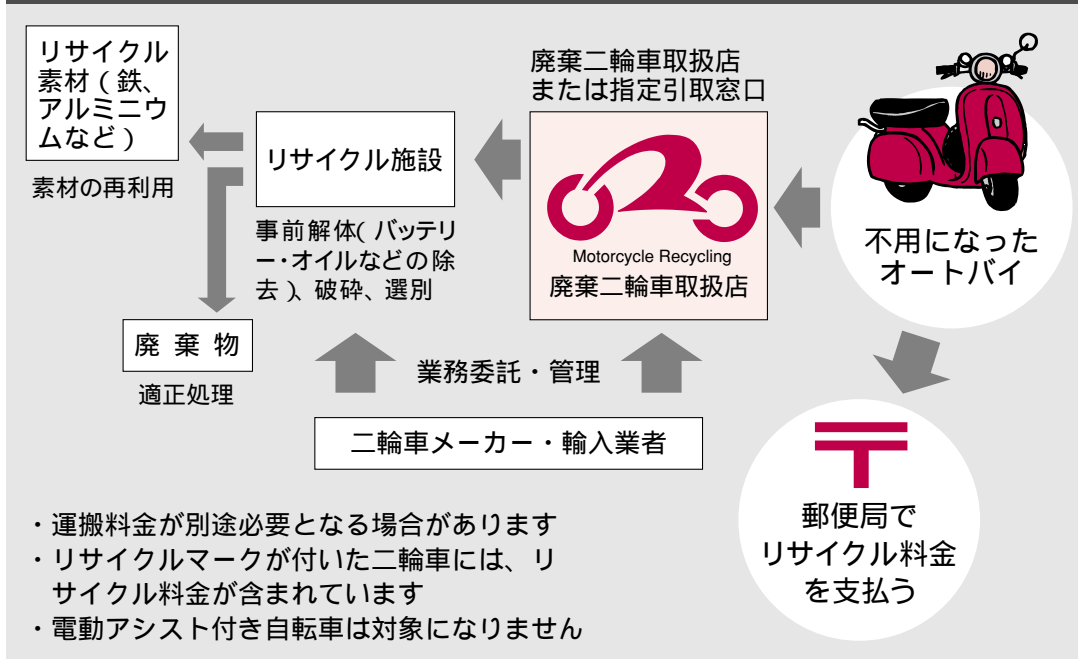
リサイクル素材（鉄、アルミニウムなど）

素材の再利用

リサイクル施設

事前解体（バッテリー・オイルなどの除去）、破砕、選別

廃棄二輪車取扱店
または指定引取窓口

Motorcycle Recycling
廃棄二輪車取扱店

不用になったオートバイ

廃 棄 物

適正処理

業務委託・管理

二輪車メーカー・輸入業者

郵便局で
リサイクル料金
を支払う

・運搬料金が別途必要となる場合があります
・リサイクルマークが付いた二輪車には、リサイクル料金が含まれています
・電動アシスト付き自転車は対象になりません